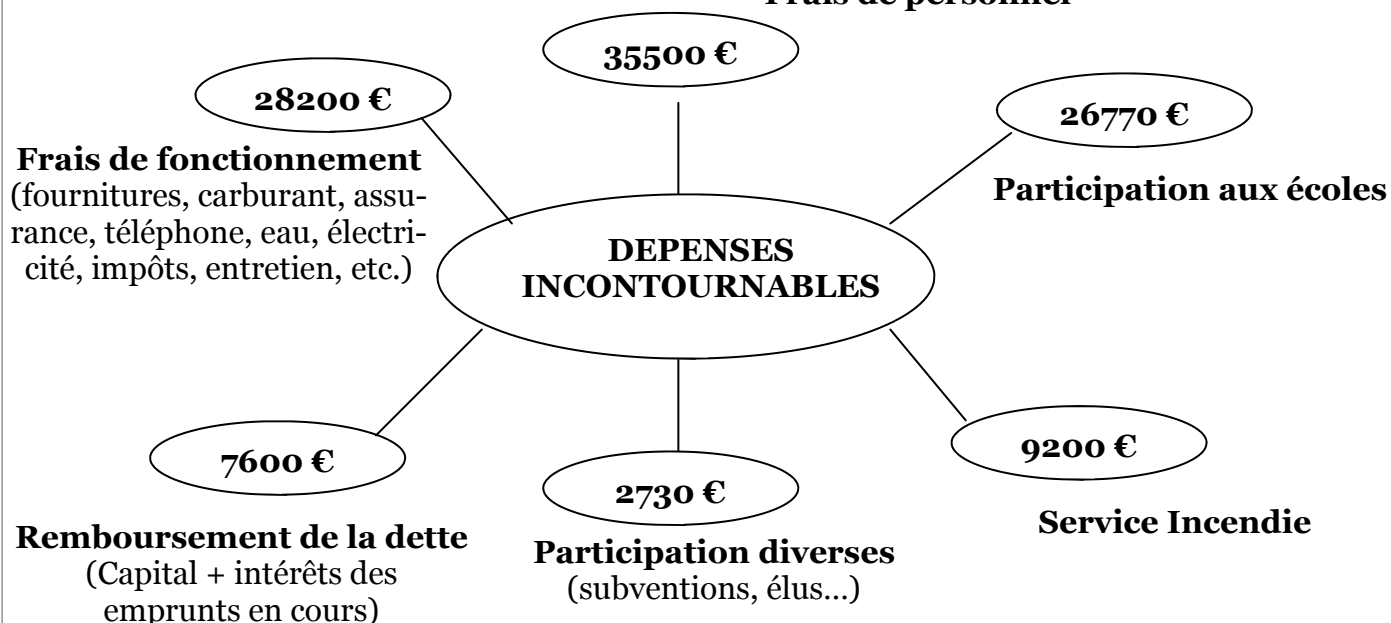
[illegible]

35500 €

28200 €

26770 €

Frais de fonctionnement (fournitures, carburant, assurance, téléphone, eau, électricité, impôts, entretien, etc.)

Participation aux écoles

DEPENSES INCONTOURNABLES

7600 €

9200 €

2730 €

Service Incendie

Remboursement de la dette (Capital + intérêts des emprunts en cours)

Participation diverses (subventions, élus…)